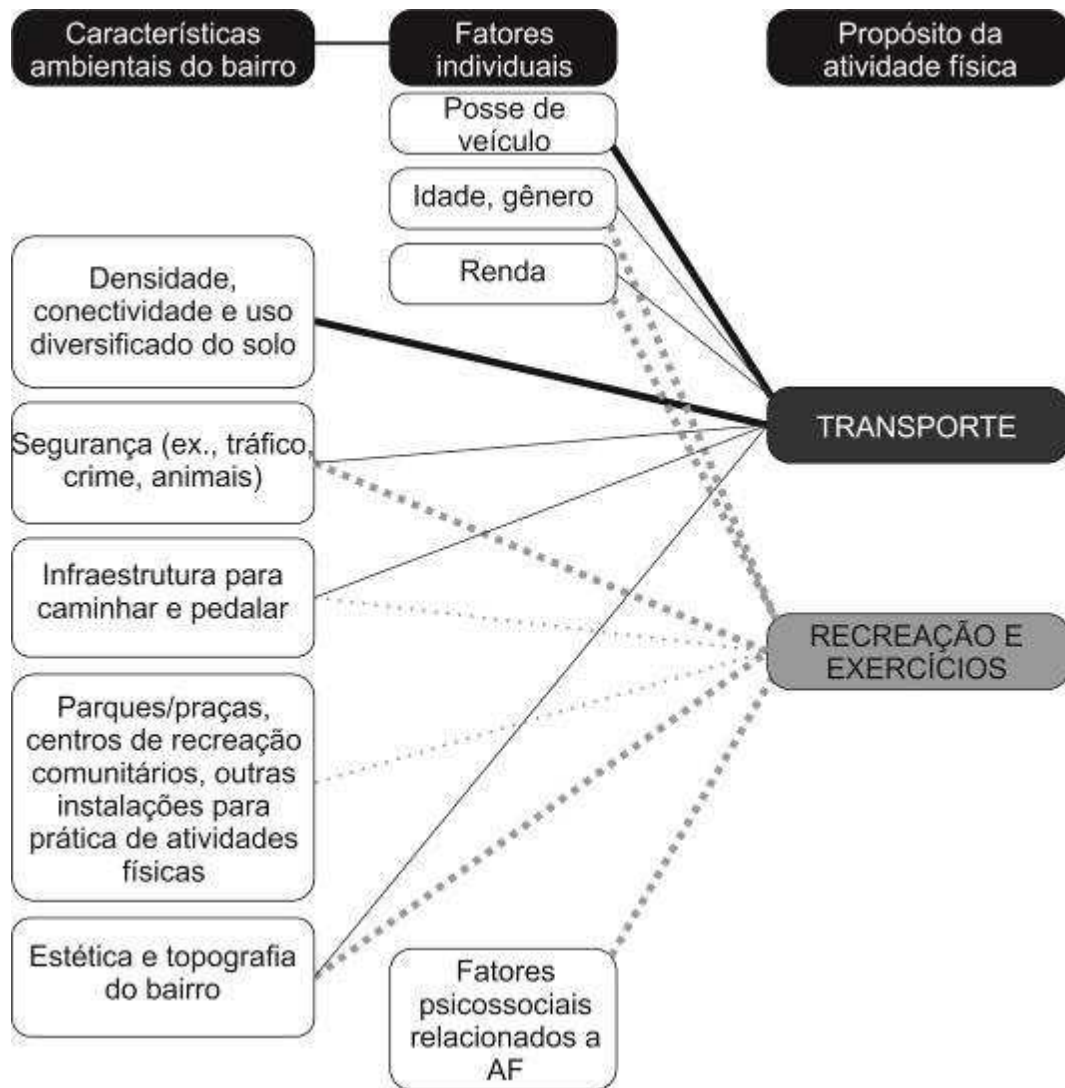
Características ambientais do bairro

Fatores individuais

Propósito da atividade física

Posse de veículo

Idade, gênero

Renda

Densidade, conectividade e uso diversificado do solo

Segurança (ex., tráfico, crime, animais)

Infraestrutura para caminhar e pedalar

Parques/praças, centros de recreação comunitários, outras instalações para prática de atividades físicas

Estética e topografia do bairro

Fatores psicossociais relacionados a AF

TRANSPORTE

RECREAÇÃO E EXERCÍCIOS